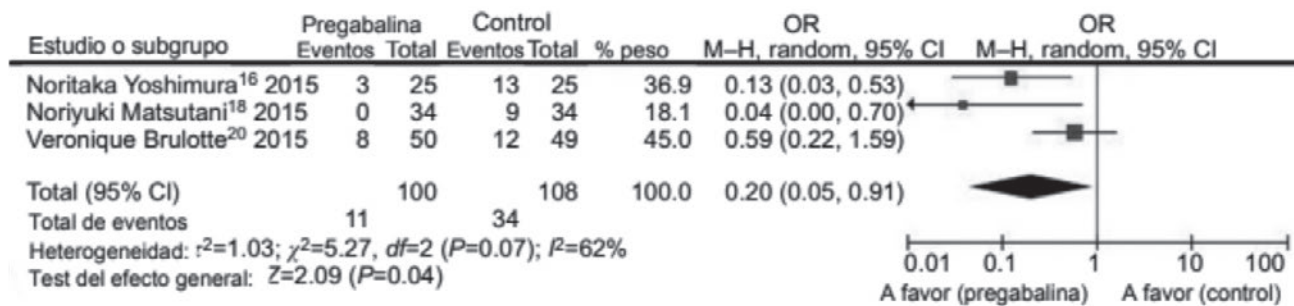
| Estudio o subgrupo | Pregabalina Eventos | Pregabalina Total | Control Eventos | Control Total | % peso | OR M–H, random, 95% CI |
|---|---|---|---|---|---|---|
| Noritaka Yoshimura$^{16}$ 2015 | 3 | 25 | 13 | 25 | 36.9 | 0.13 (0.03, 0.53) |
| Noriyuki Matsutani$^{18}$ 2015 | 0 | 34 | 9 | 34 | 18.1 | 0.04 (0.00, 0.70) |
| Veronique Brulotte$^{20}$ 2015 | 8 | 50 | 12 | 49 | 45.0 | 0.59 (0.22, 1.59) |
| Total (95% CI) | | 100 | | 108 | 100.0 | 0.20 (0.05, 0.91) |
| Total de eventos | 11 | | 34 | | | |

Heterogeneidad: $\tau^2$=1.03; $\chi^2$=5.27, $df$=2 ($P$=0.07); $I^2$=62%

Test del efecto general: $Z$=2.09 ($P$=0.04)

OR
M–H, random, 95% CI

0.01 0.1 1 10 100

A favor (pregabalina) A favor (control)